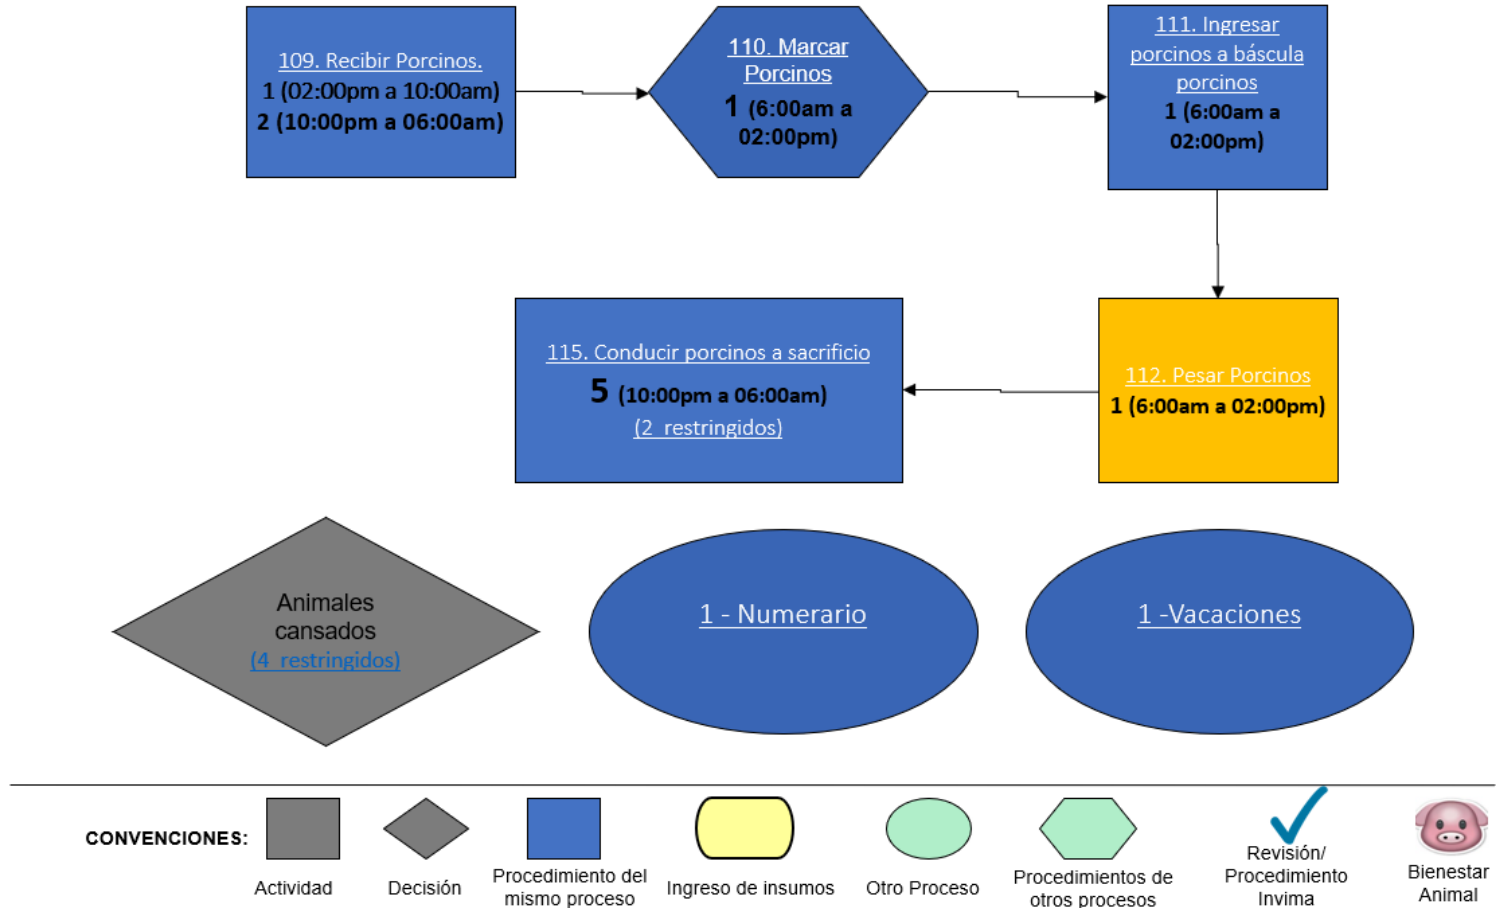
109. Recibir Porcinos.
1 (02:00pm a 10:00am)
2 (10:00pm a 06:00am)

110. Marcar Porcinos
1 (6:00am a 02:00pm)

111. Ingresar porcinos a báscula porcinos
1 (6:00am a 02:00pm)

112. Pesar Porcinos
1 (6:00am a 02:00pm)

115. Conducir porcinos a sacrificio
5 (10:00pm a 06:00am)
(2 restringidos)

Animales cansados
(4 restringidos)

1 - Numerario

1 -Vacaciones

CONVENCIONES: Actividad Decisión Procedimiento del mismo proceso Ingreso de insumos Otro Proceso Procedimientos de otros procesos Revisión/ Procedimiento Invima Bienestar Animal